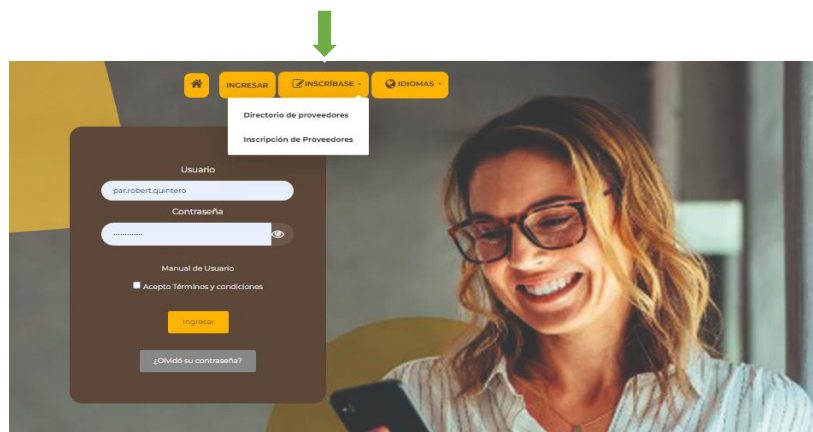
INGRESAR INSCRÍBASE IDIOMAS

Directorio de proveedores

Inscripción de Proveedores

Usuario

par.robert.quintero

Contraseña

..............

Manual de Usuario

Acepto Términos y condiciones

Ingresar

¿Olvidó su contraseña?